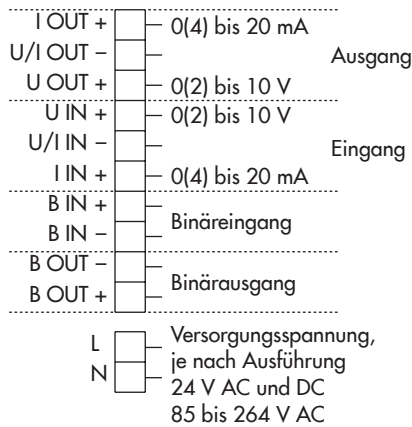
I OUT + — 0(4) bis 20 mA
U/I OUT −
U OUT + — 0(2) bis 10 V
Ausgang

U IN + — 0(2) bis 10 V
U/I IN −
I IN + — 0(4) bis 20 mA
Eingang

B IN +
B IN −
Binäreingang

B OUT −
B OUT +
Binärausgang

L
N
Versorgungsspannung, je nach Ausführung
24 V AC und DC
85 bis 264 V AC